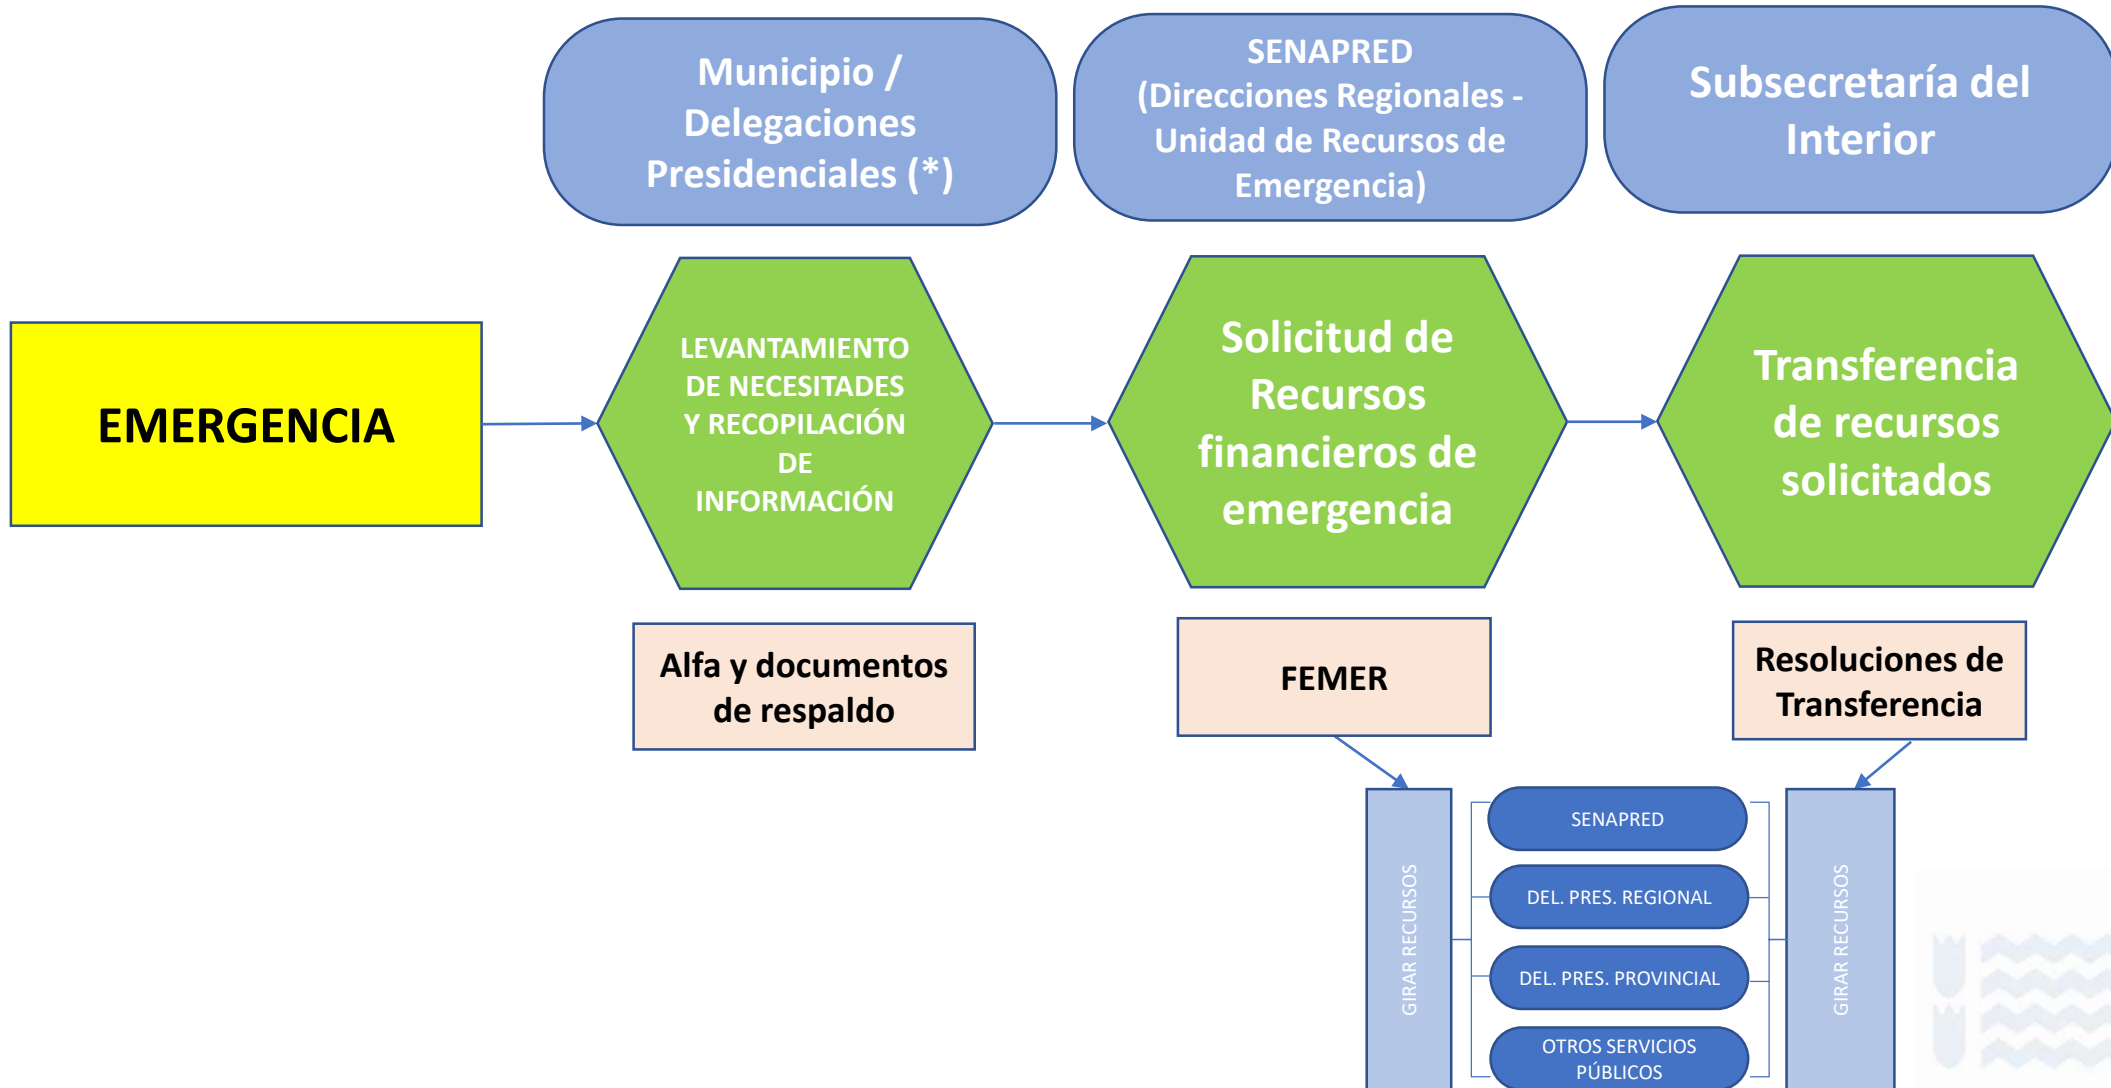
Municipio / Delegaciones Presidenciales (*)

SENAPRED (Direcciones Regionales - Unidad de Recursos de Emergencia)

Subsecretaría del Interior

EMERGENCIA

LEVANTAMIENTO DE NECESITADES Y RECOPILACIÓN DE INFORMACIÓN

Solicitud de Recursos financieros de emergencia

Transferencia de recursos solicitados

Alfa y documentos de respaldo

FEMER

Resoluciones de Transferencia

GIRAR RECURSOS

SENAPRED

DEL. PRES. REGIONAL

DEL. PRES. PROVINCIAL

OTROS SERVICIOS PÚBLICOS

GIRAR RECURSOS